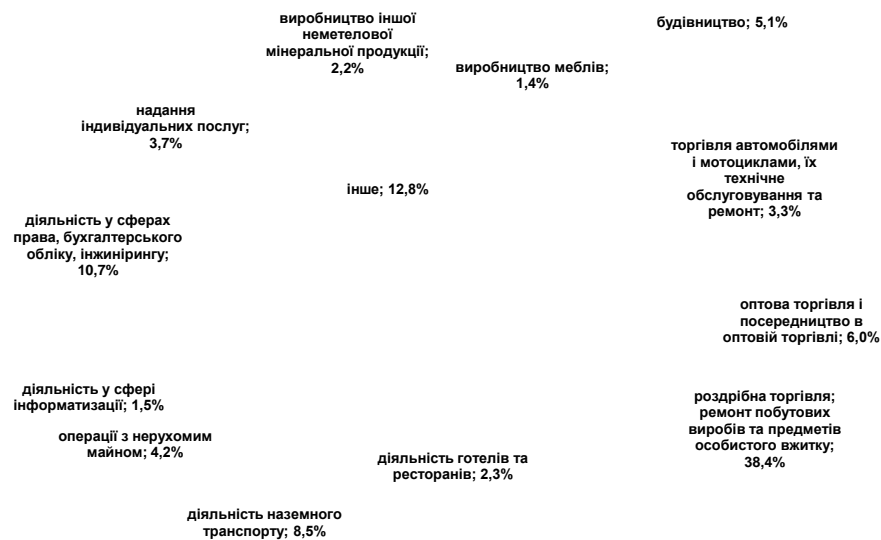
виробництво іншої неметелової мінеральної продукції; 2,2%

будівництво; 5,1%

виробництво меблів; 1,4%

надання індивідуальних послуг; 3,7%

торгівля автомобілями і мотоциклами, їх технічне обслуговування та ремонт; 3,3%

інше; 12,8%

діяльність у сферах права, бухгалтерського обліку, інжинірингу; 10,7%

оптова торгівля і посередництво в оптовій торгівлі; 6,0%

діяльність у сфері інформатизації; 1,5%

роздрібна торгівля; ремонт побутових виробів та предметів особистого вжитку; 38,4%

операції з нерухомим майном; 4,2%

діяльність готелів та ресторанів; 2,3%

діяльність наземного транспорту; 8,5%